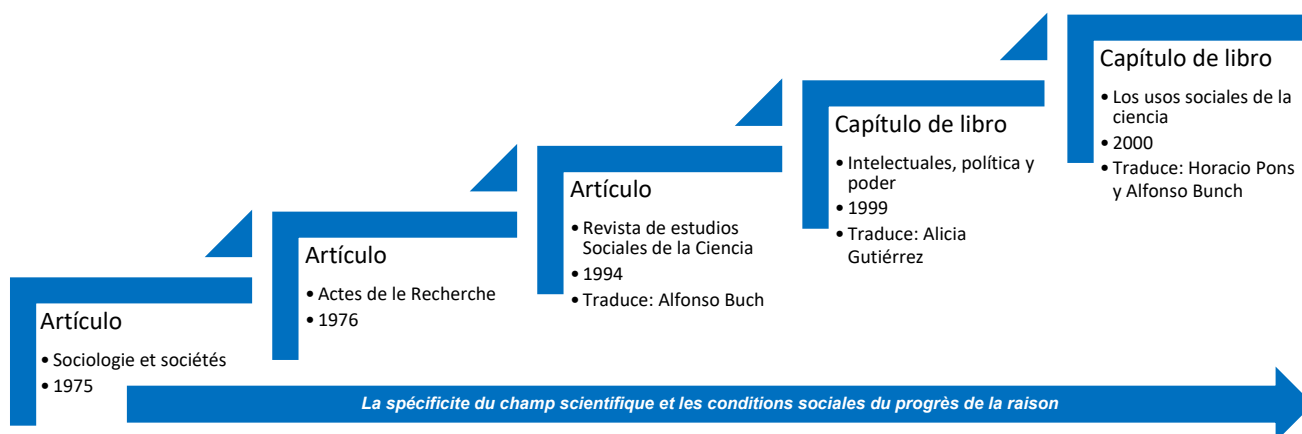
Artículo

• Sociologie et sociétés
• 1975

Artículo

• Actes de le Recherche
• 1976

Artículo

• Revista de estudios Sociales de la Ciencia
• 1994
• Traduce: Alfonso Buch

Capítulo de libro

• Intelectuales, política y poder
• 1999
• Traduce: Alicia Gutiérrez

Capítulo de libro

• Los usos sociales de la ciencia
• 2000
• Traduce: Horacio Pons y Alfonso Bunch

La spécificite du champ scientifique et les conditions sociales du progrès de la raison